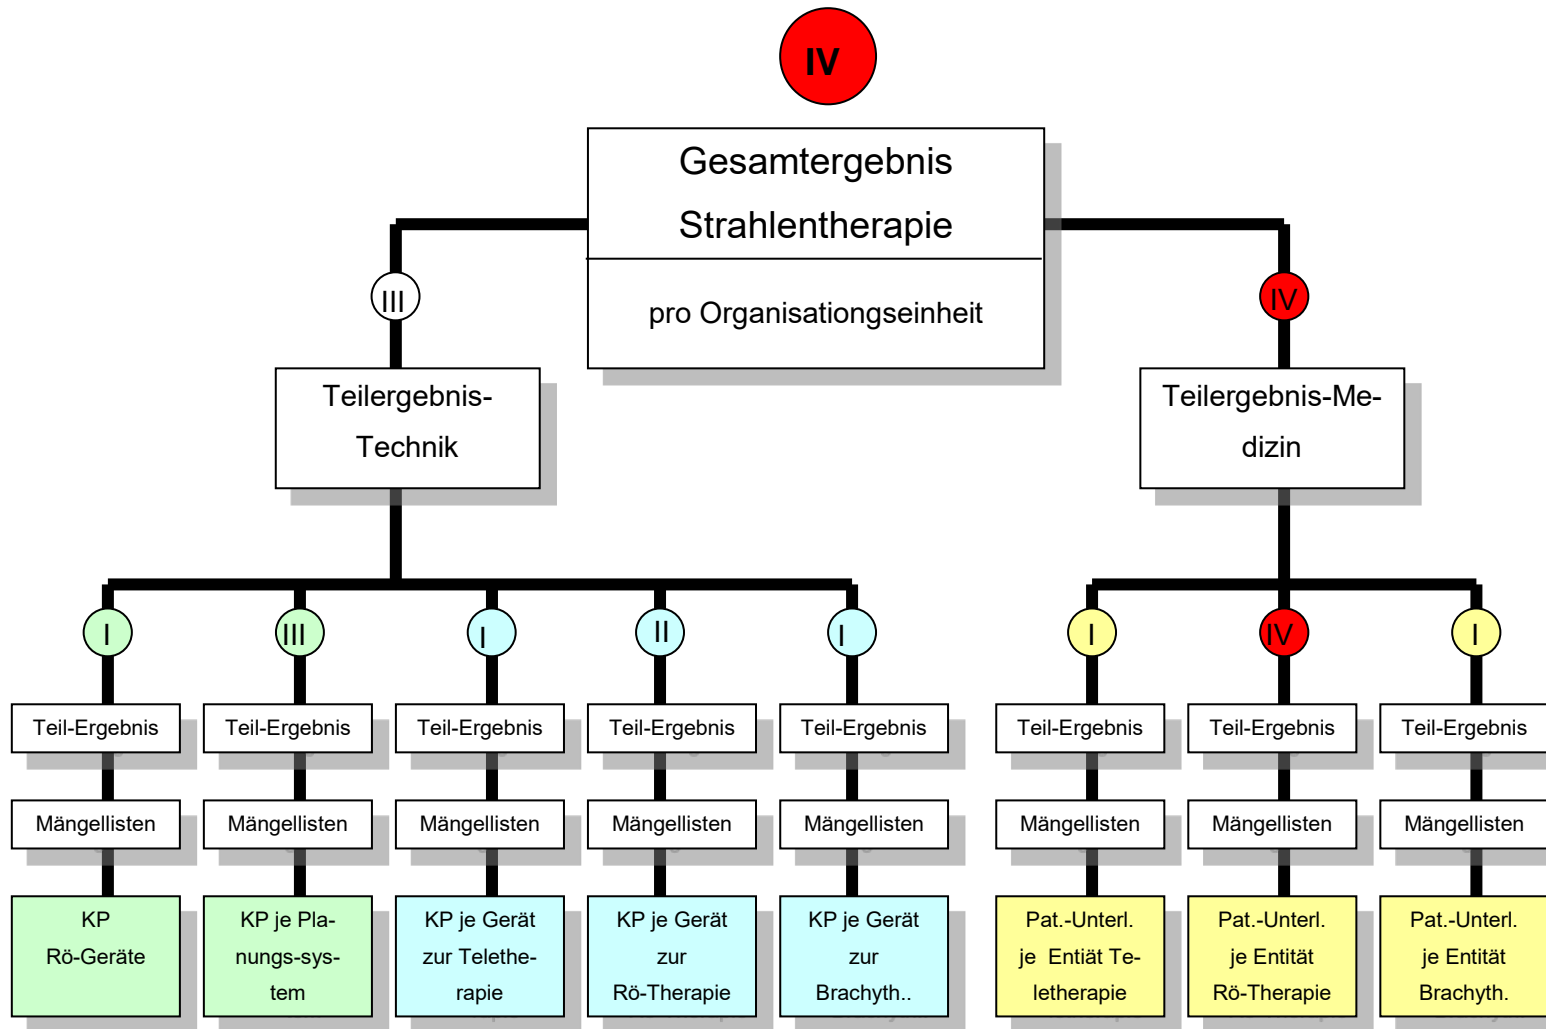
IV

Gesamtergebnis Strahlentherapie

pro Organisationseinheit

III

IV

Teilergebnis-Technik

Teilergebnis-Medizin

I

III

I

II

I

I

IV

I

Teil-Ergebnis

Teil-Ergebnis

Teil-Ergebnis

Teil-Ergebnis

Teil-Ergebnis

Teil-Ergebnis

Teil-Ergebnis

Teil-Ergebnis

Mängellisten

Mängellisten

Mängellisten

Mängellisten

Mängellisten

Mängellisten

Mängellisten

Mängellisten

KP Rö-Geräte

KP je Planungs-system

KP je Gerät zur Teletherapie

KP je Gerät zur Rö-Therapie

KP je Gerät zur Brachyth..

Pat.-Unterl. je Entiät Teletherapie

Pat.-Unterl. je Entität Rö-Therapie

Pat.-Unterl. je Entität Brachyth.